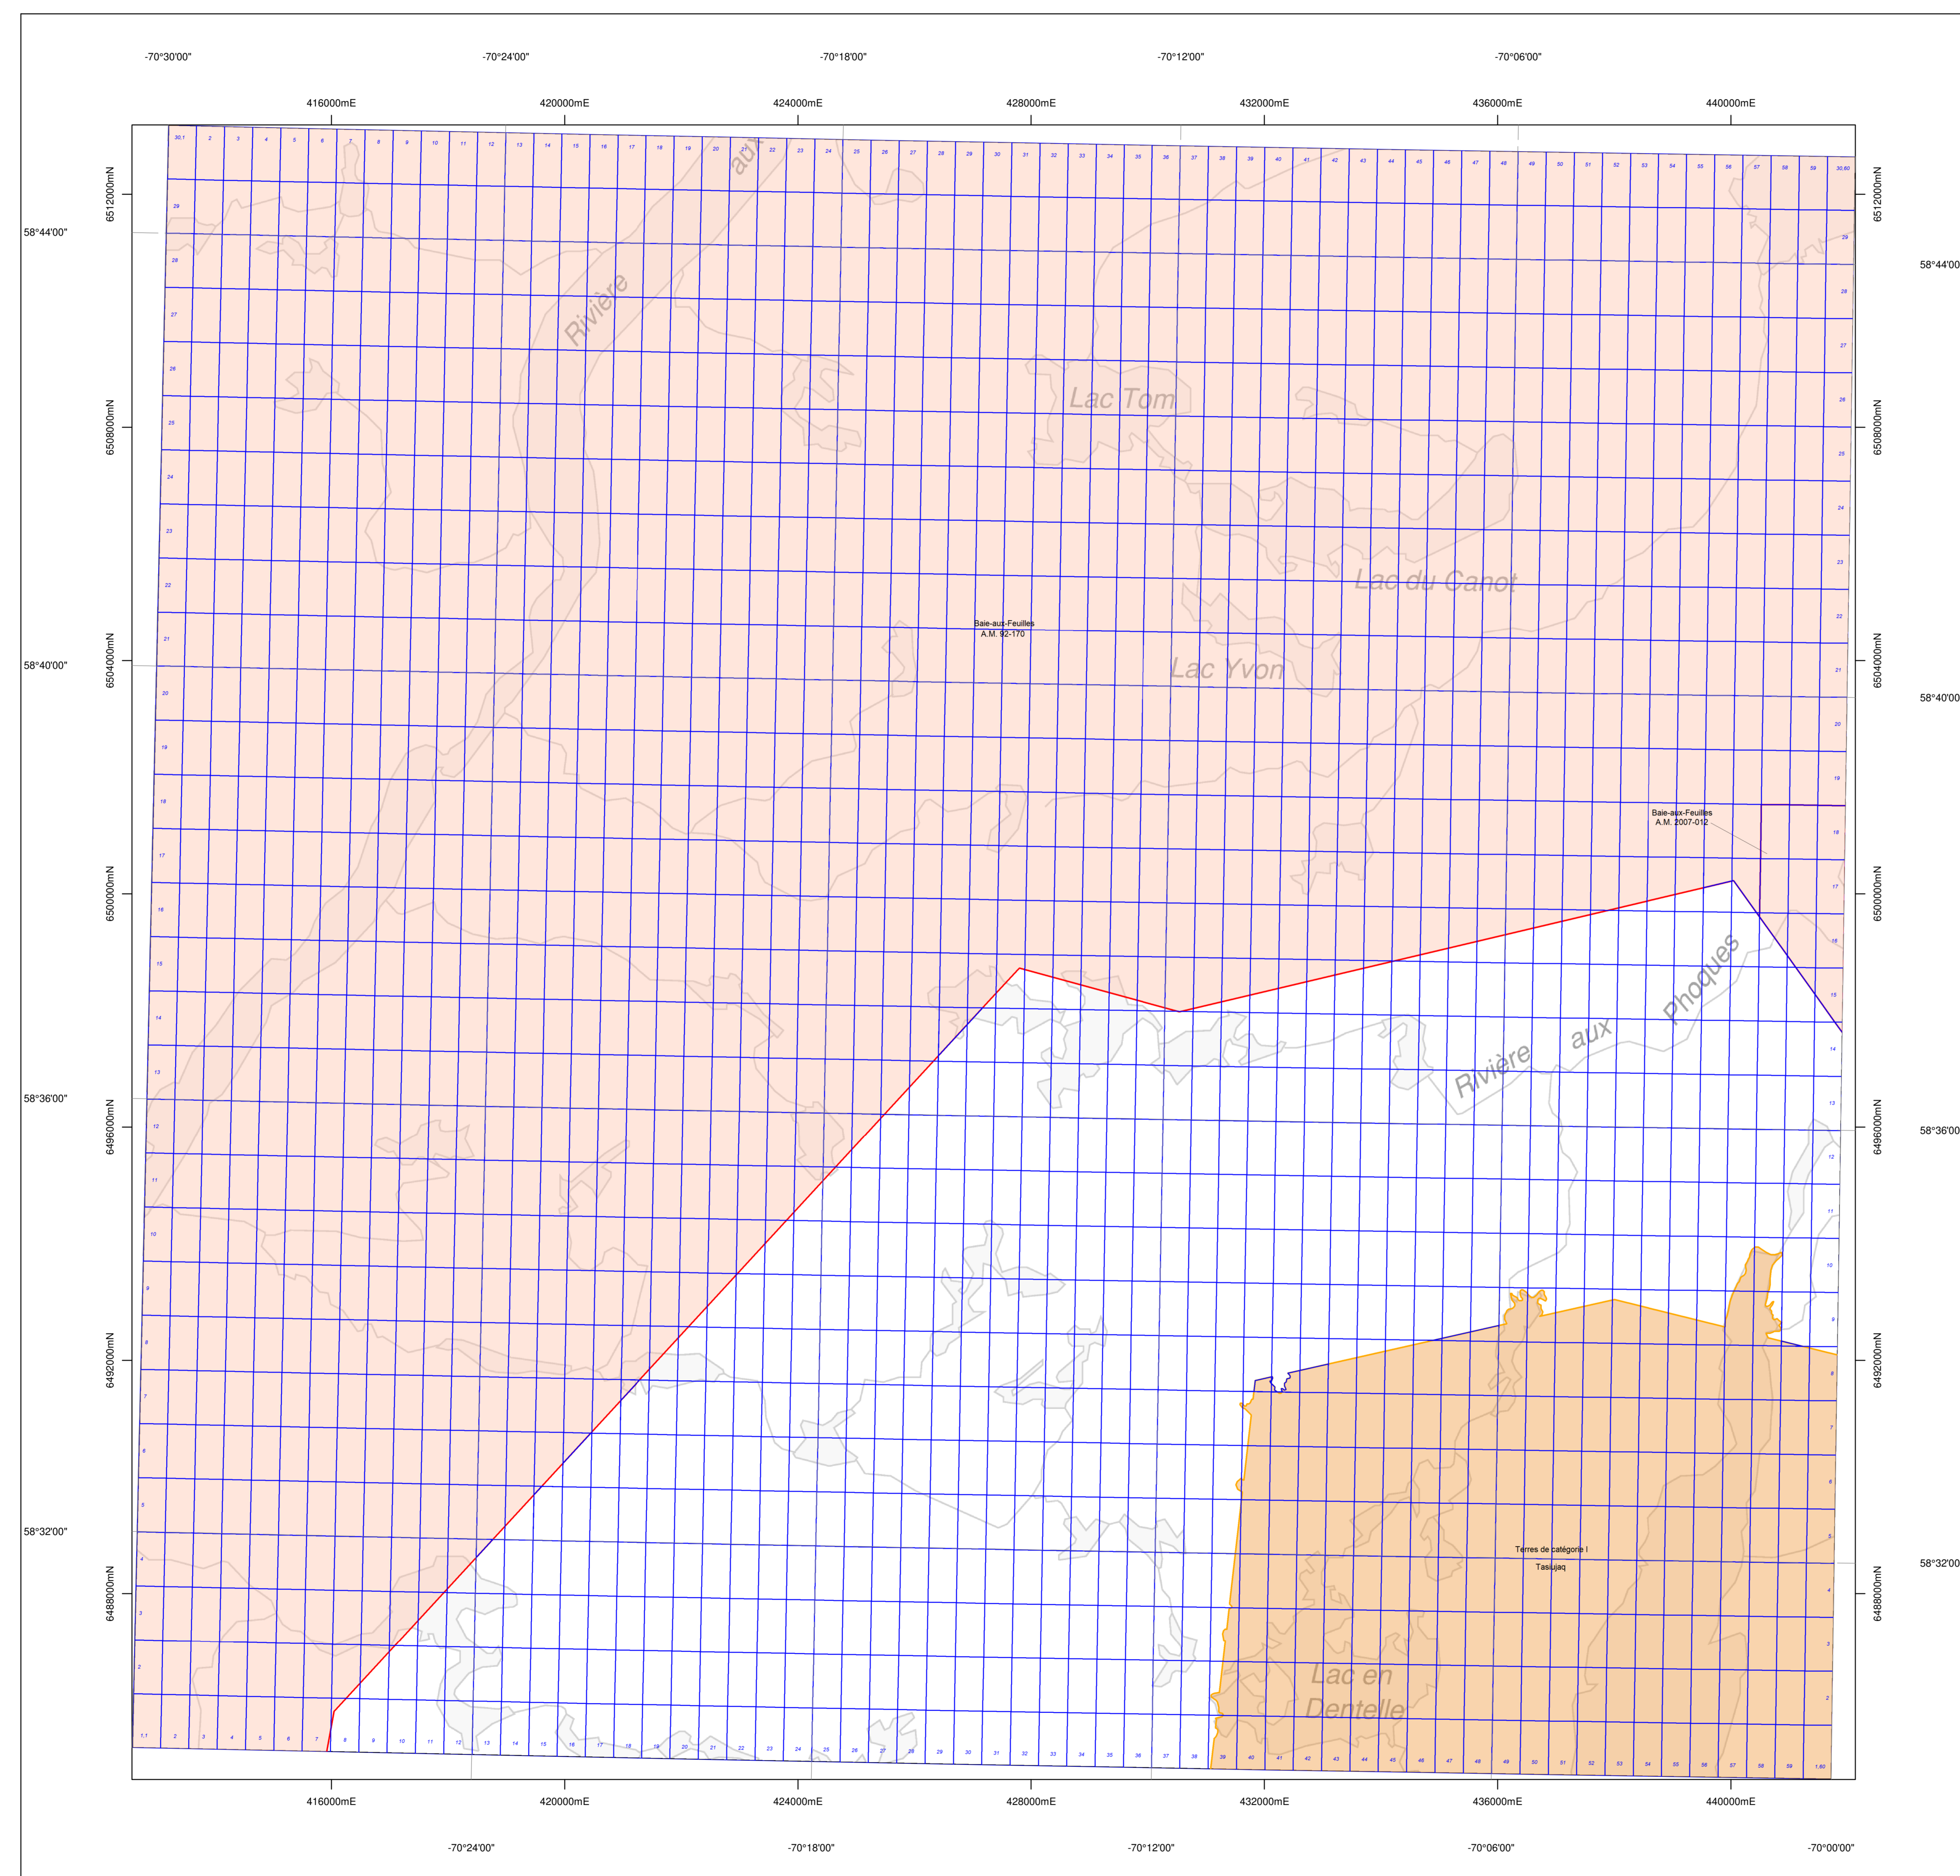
-70°30'00"
-70°24'00"
-70°18'00"
-70°12'00"
-70°06'00"

416000mE
420000mE
424000mE
428000mE
432000mE
436000mE
440000mE

58°44'00"
6512000mN
6508000mN
58°40'00"
6504000mN
6500000mN
58°36'00"
6496000mN
6492000mN
58°32'00"
6488000mN

Rivière aux
Lac Tom
Lac du Canot
Lac Yvon
Baie-aux-Feuilles
A.M. 92-170
Baie-aux-Feuilles
A.M. 2007-012
Rivière aux Phoques
Terres de catégorie I
Tasiujaq
Lac en Dentelle

30,1 2 3 4 5 6 7 8 9 10 11 12 13 14 15 16 17 18 19 20 21 22 23 24 25 26 27 28 29 30 31 32 33 34 35 36 37 38 39 40 41 42 43 44 45 46 47 48 49 50 51 52 53 54 55 56 57 58 59 30,60

29 28 27 26 25 24 23 22 21 20 19 18 17 16 15 14 13 12 11 10 9 8 7 6 5 4 3 2

1,1 2 3 4 5 6 7 8 9 10 11 12 13 14 15 16 17 18 19 20 21 22 23 24 25 26 27 28 29 30 31 32 33 34 35 36 37 38 39 40 41 42 43 44 45 46 47 48 49 50 51 52 53 54 55 56 57 58 59 1,60

416000mE
420000mE
424000mE
428000mE
432000mE
436000mE
440000mE

-70°24'00"
-70°18'00"
-70°12'00"
-70°06'00"
-70°00'00"

6512000mN
58°44'00
6508000mN
6504000mN
58°40'00
6500000mN
6496000mN
58°36'00
6492000mN
58°32'00
6488000mN